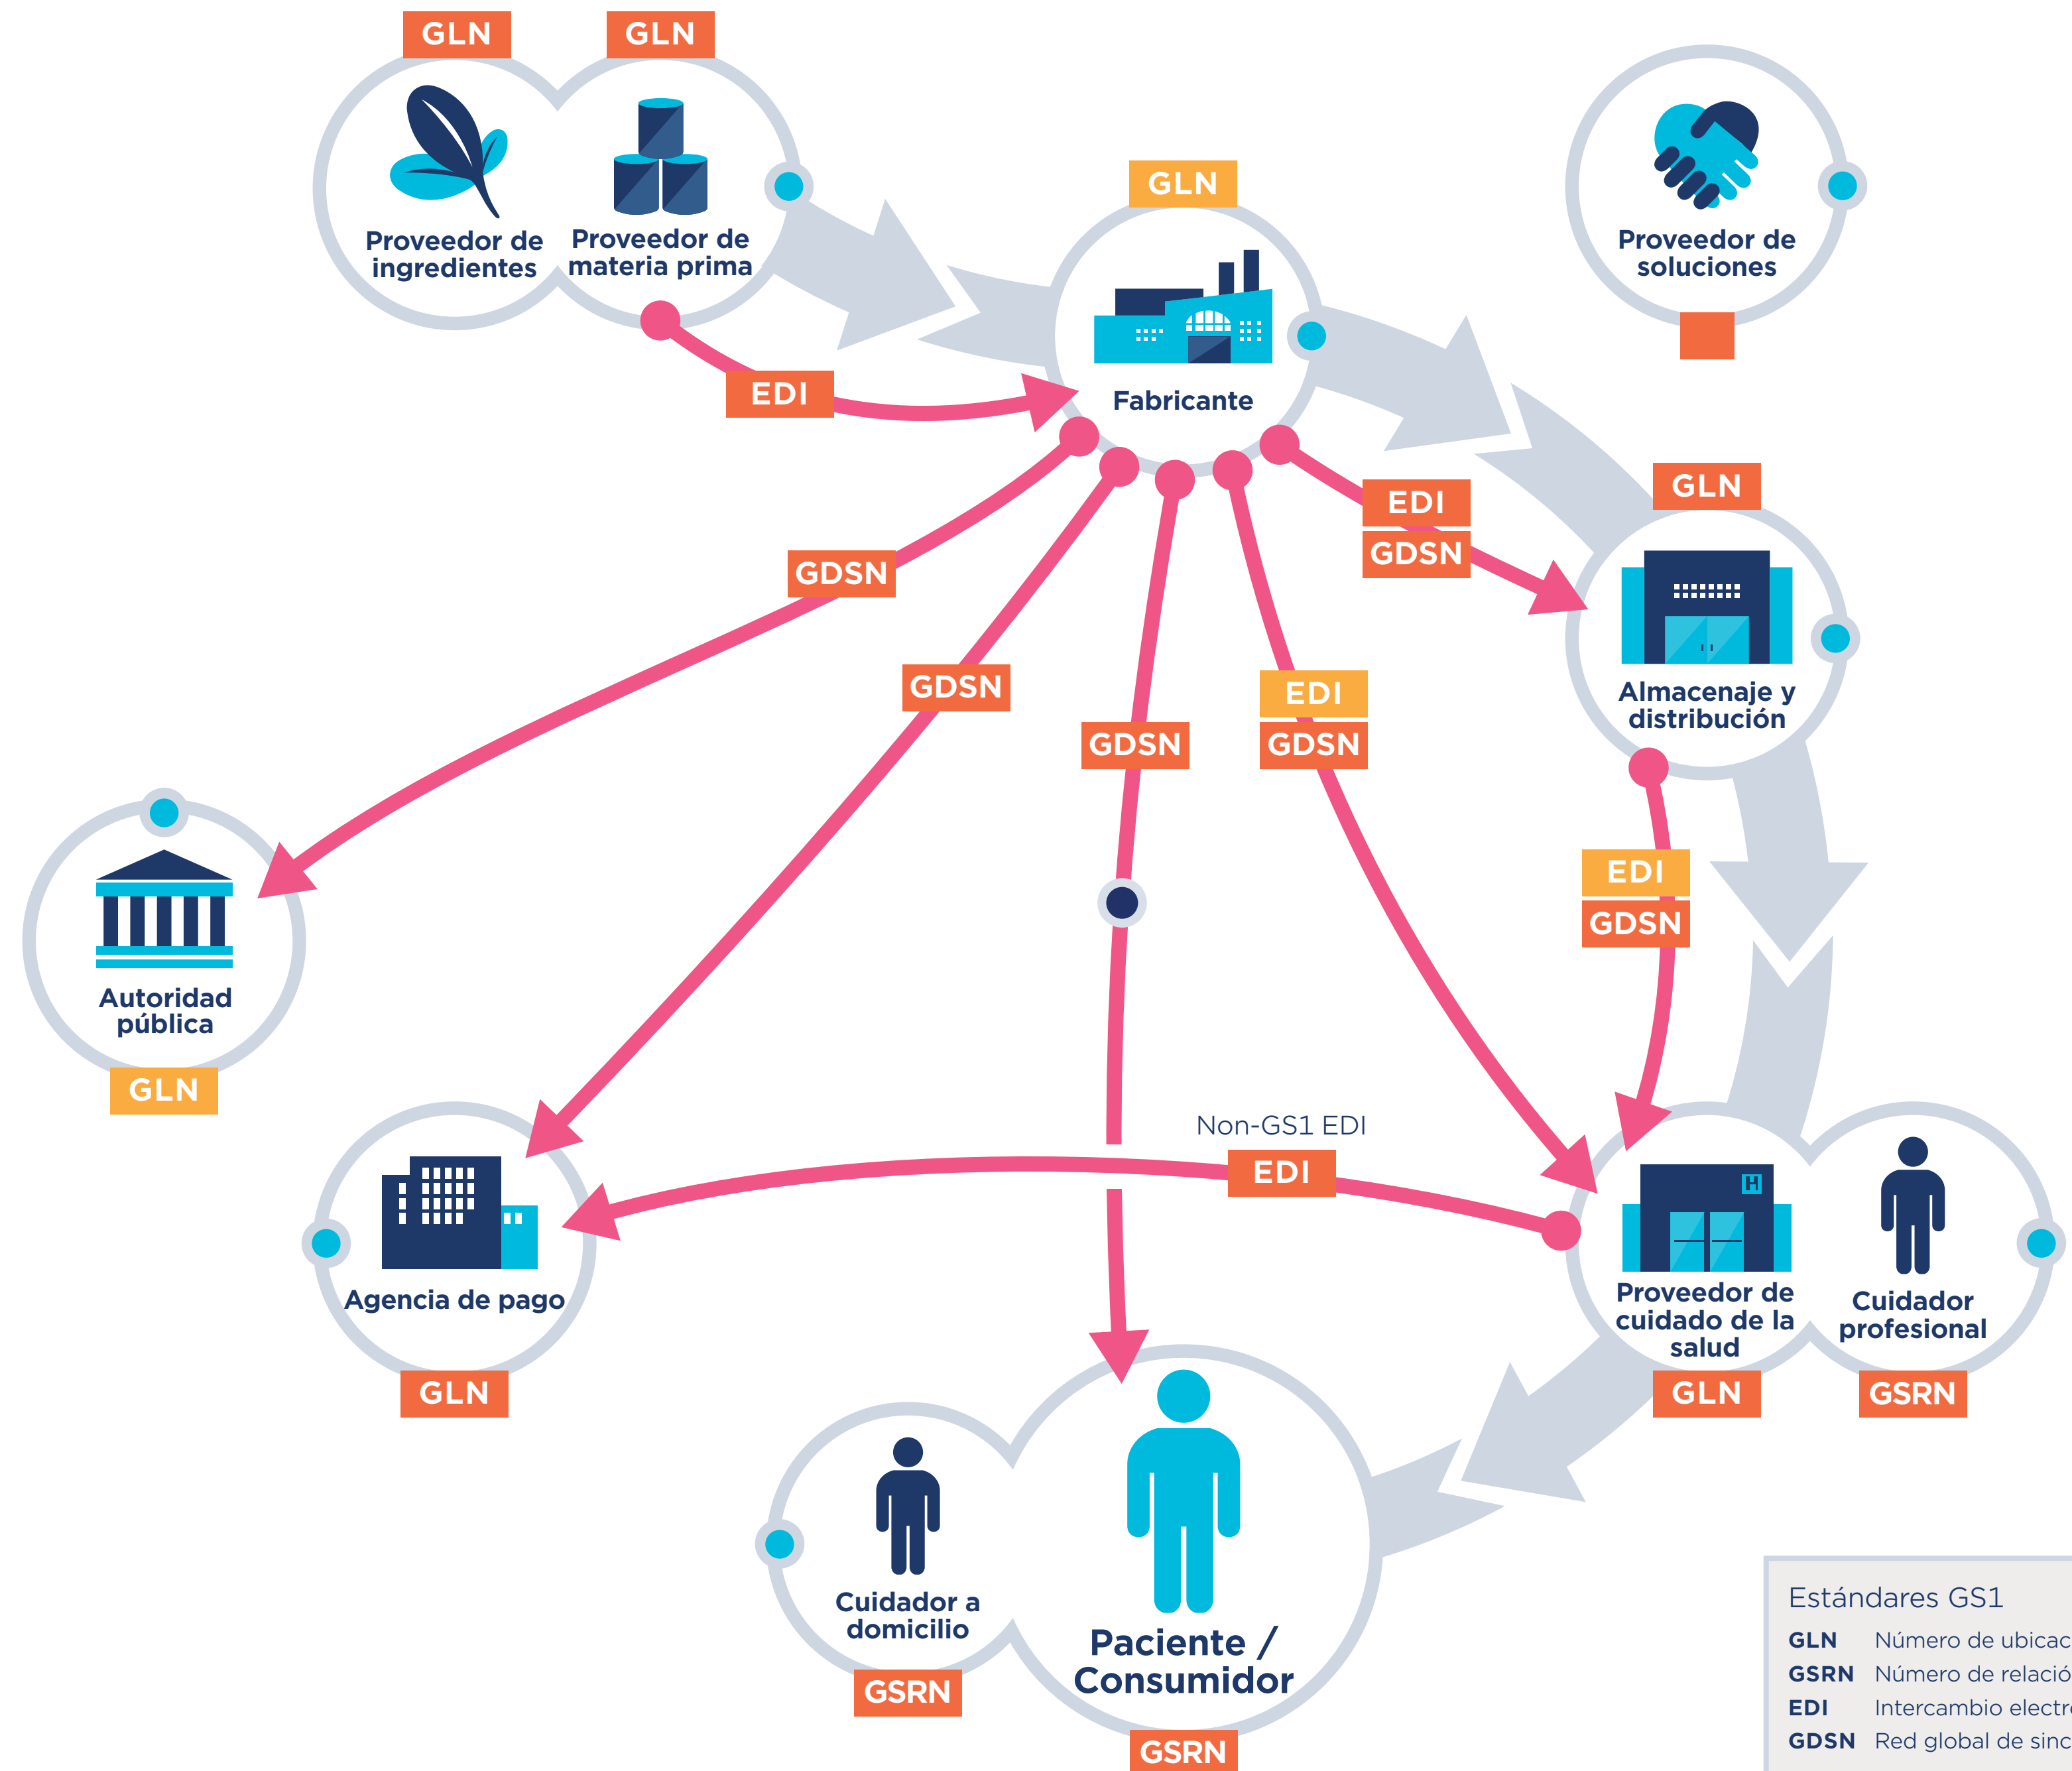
GLN
Proveedor de ingredientes

GLN
Proveedor de materia prima

GLN
Fabricante

Proveedor de soluciones

EDI

GDSN

GDSN

GDSN

EDI
GDSN

EDI
GDSN

GLN
Almacenaje y distribución

EDI
GDSN

Autoridad pública
GLN

Non-GS1 EDI
EDI

Agencia de pago
GLN

Proveedor de cuidado de la salud
GLN

Cuidador profesional
GSRN

Cuidador a domicilio
GSRN

Paciente / Consumidor
GSRN

Estándares GS1
GLN Número de ubicac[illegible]
GSRN Número de relació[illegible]
EDI Intercambio electr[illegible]
GDSN Red global de sinc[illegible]